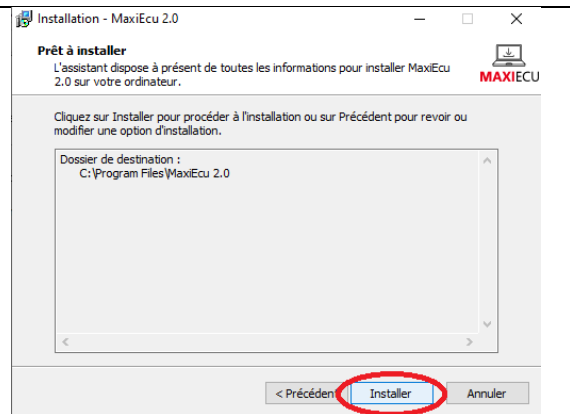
Installation - MaxiEcu 2.0

Prêt à installer
L'assistant dispose à présent de toutes les informations pour installer MaxiEcu 2.0 sur votre ordinateur.

MAXIECU

Cliquez sur Installer pour procéder à l'installation ou sur Précédent pour revoir ou modifier une option d'installation.

Dossier de destination :
C:\Program Files\MaxiEcu 2.0

< Précédent
Installer
Annuler